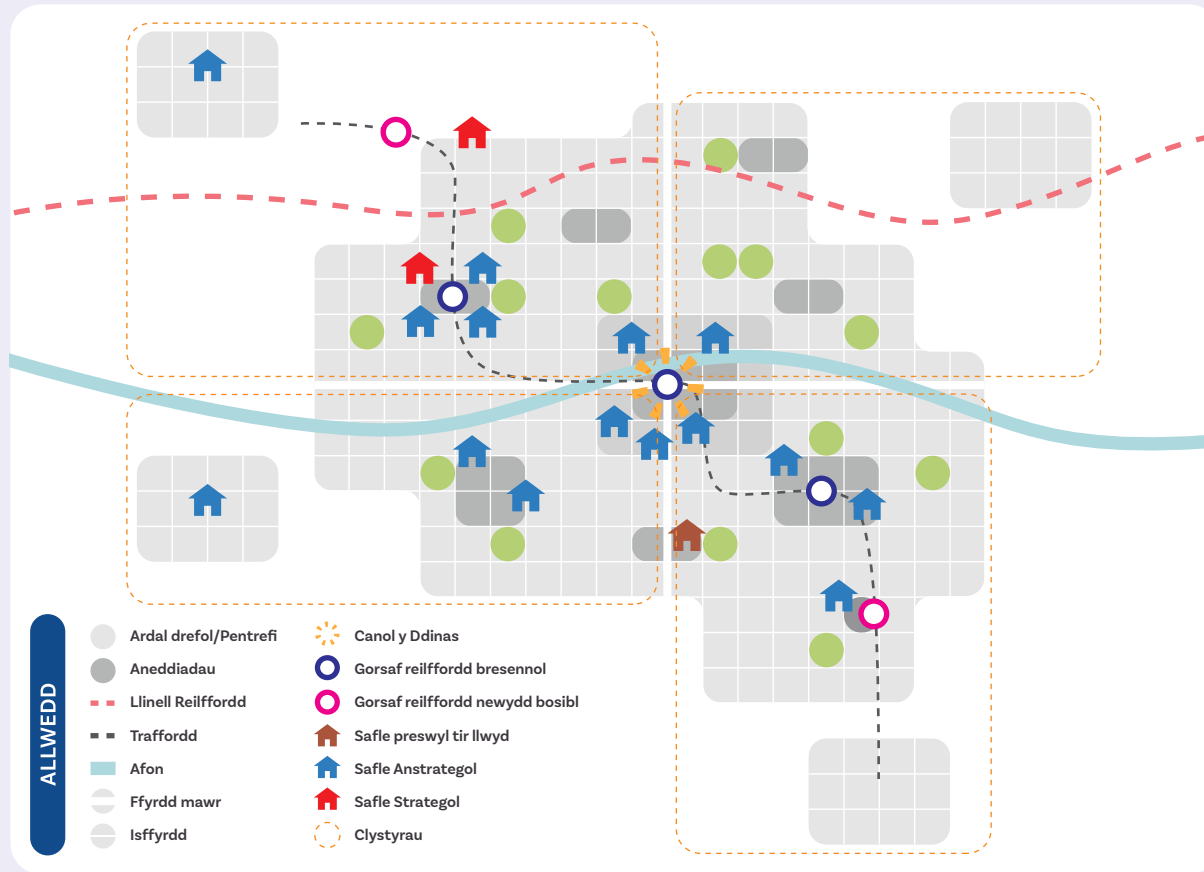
ALLWEDD

Ardal drefol/Pentrefi
Aneddiadau
Llinell Reilffordd
Traffordd
Afon
Ffyrdd mawr
Isffyrdd

Canol y Ddinas
Gorsaf reilffordd bresennol
Gorsaf reilffordd newydd bosibl
Safle preswyl tir llwyd
Safle Anstrategol
Safle Strategol
Clystyrau